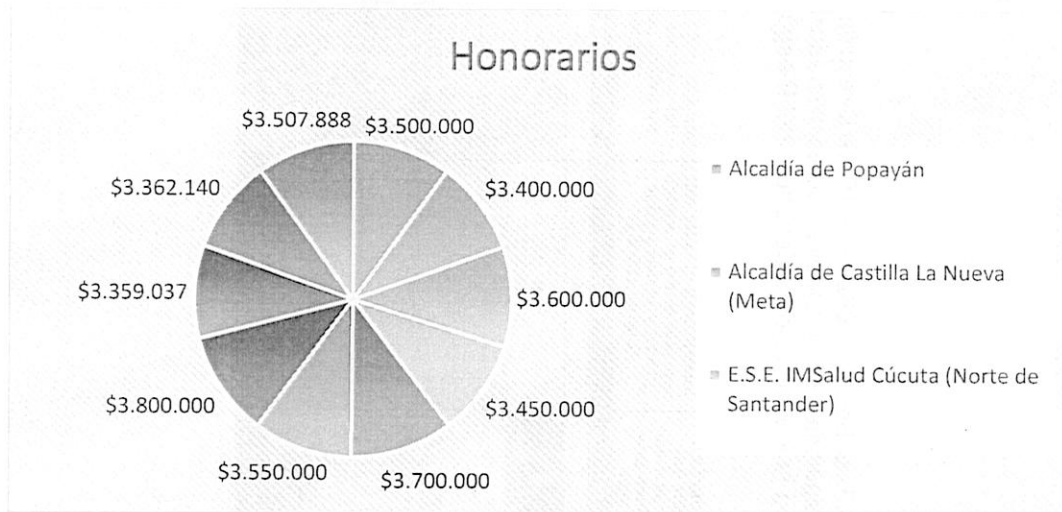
Honorarios

$3.507.888
$3.500.000
$3.400.000
$3.600.000
$3.450.000
$3.700.000
$3.550.000
$3.800.000
$3.359.037
$3.362.140

Alcaldía de Popayán

Alcaldía de Castilla La Nueva (Meta)

E.S.E. IMSalud Cúcuta (Norte de Santander)